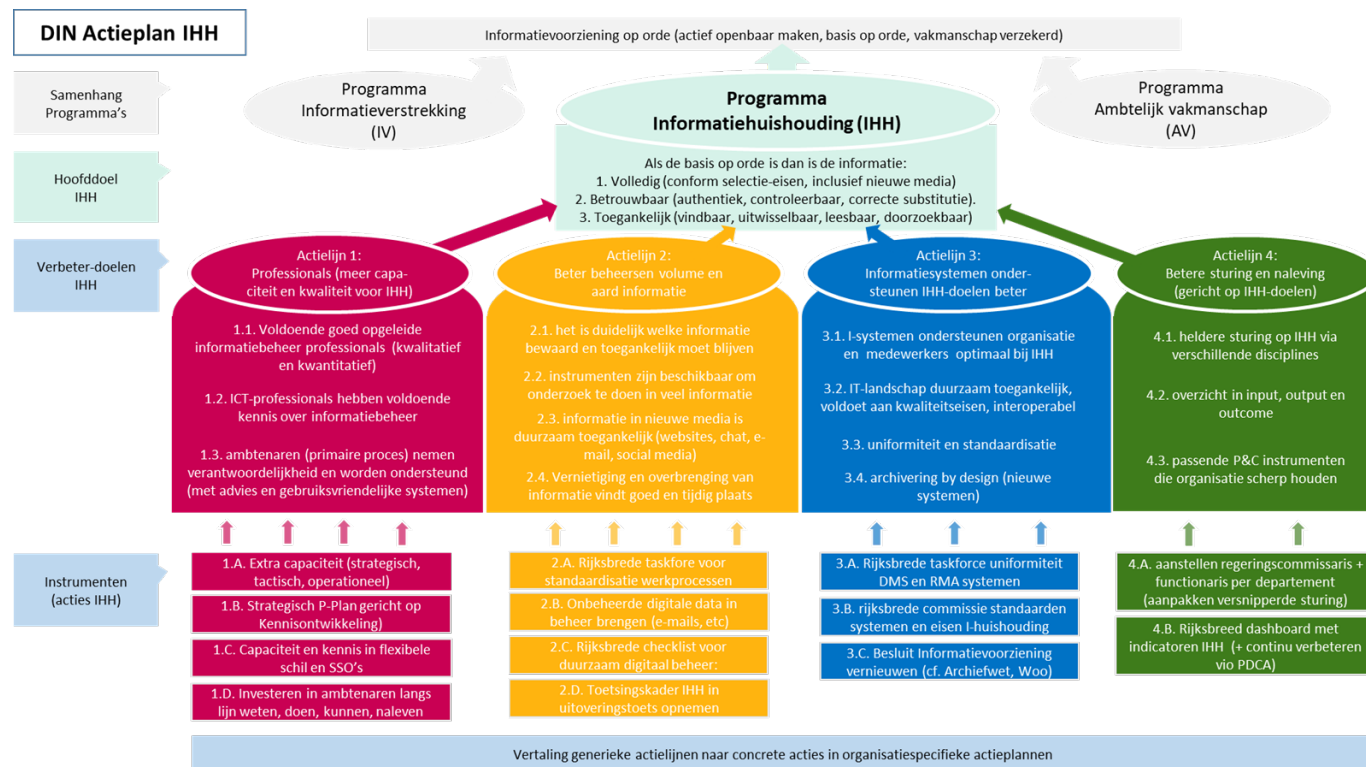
DIN Actieplan IHH

Informatievoorziening op orde (actief openbaar maken, basis op orde, vakmanschap verzekerd)

Samenhang Programma's

Programma Informatieverstrekking (IV)

Programma Informatiehuishouding (IHH)

Programma Ambtelijk vakmanschap (AV)

Hoofddoel IHH

Als de basis op orde is dan is de informatie:
1. Volledig (conform selectie-eisen, inclusief nieuwe media)
2. Betrouwbaar (authentiek, controleerbaar, correcte substitutie).
3. Toegankelijk (vindbaar, uitwisselbaar, leesbaar, doorzoekbaar)

Verbeter-doelen IHH

Actielijn 1: Professionals (meer capaciteit en kwaliteit voor IHH)

1.1. Voldoende goed opgeleide informatiebeheer professionals (kwalitatief en kwantitatief)

1.2. ICT-professionals hebben voldoende kennis over informatiebeheer

1.3. ambtenaren (primaire proces) nemen verantwoordelijkheid en worden ondersteund (met advies en gebruiksvriendelijke systemen)

Actielijn 2: Beter beheersen volume en aard informatie

2.1. het is duidelijk welke informatie bewaard en toegankelijk moet blijven

2.2. instrumenten zijn beschikbaar om onderzoek te doen in veel informatie

2.3. informatie in nieuwe media is duurzaam toegankelijk (websites, chat, e-mail, social media)

2.4. Vernietiging en overbrenging van informatie vindt goed en tijdig plaats

Actielijn 3: Informatiesystemen ondersteunen IHH-doelen beter

3.1. I-systemen ondersteunen organisatie en medewerkers optimaal bij IHH

3.2. IT-landschap duurzaam toegankelijk, voldoet aan kwaliteitseisen, interoperabel

3.3. uniformiteit en standaardisatie

3.4. archivering by design (nieuwe systemen)

Actielijn 4: Betere sturing en naleving (gericht op IHH-doelen)

4.1. heldere sturing op IHH via verschillende disciplines

4.2. overzicht in input, output en outcome

4.3. passende P&C instrumenten die organisatie scherp houden

Instrumenten (acties IHH)

1.A. Extra capaciteit (strategisch, tactisch, operationeel)
1.B. Strategisch P-Plan gericht op Kennisontwikkeling)
1.C. Capaciteit en kennis in flexibele schil en SSO's
1.D. Investeren in ambtenaren langs lijn weten, doen, kunnen, naleven

2.A. Rijksbrede taskfore voor standaardisatie werkprocessen
2.B. Onbeheerde digitale data in beheer brengen (e-mails, etc)
2.C. Rijksbrede checklist voor duurzaam digitaal beheer:
2.D. Toetsingskader IHH in uitoveringstoets opnemen

3.A. Rijksbrede taskforce uniformiteit DMS en RMA systemen
3.B. rijksbrede commissie standaarden systemen en eisen I-huishouding
3.C. Besluit Informatievoorziening vernieuwen (cf. Archiefwet, Woo)

4.A. aanstellen regeringscommissaris + functionaris per departement (aanpakken versnipperde sturing)
4.B. Rijksbreed dashboard met indicatoren IHH (+ continu verbeteren vio PDCA)

Vertaling generieke actielijnen naar concrete acties in organisatiespecifieke actieplannen